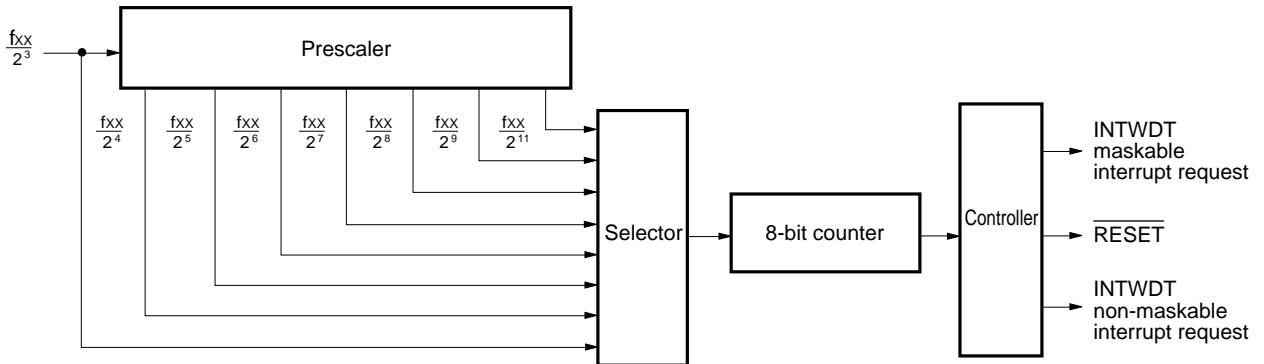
$\frac{f_{XX}}{2^3}$

Prescaler

$\frac{f_{XX}}{2^4}$ $\frac{f_{XX}}{2^5}$ $\frac{f_{XX}}{2^6}$ $\frac{f_{XX}}{2^7}$ $\frac{f_{XX}}{2^8}$ $\frac{f_{XX}}{2^9}$ $\frac{f_{XX}}{2^{11}}$

Selector

8-bit counter

Controller

INTWDT maskable interrupt request

$\overline{\text{RESET}}$

INTWDT non-maskable interrupt request